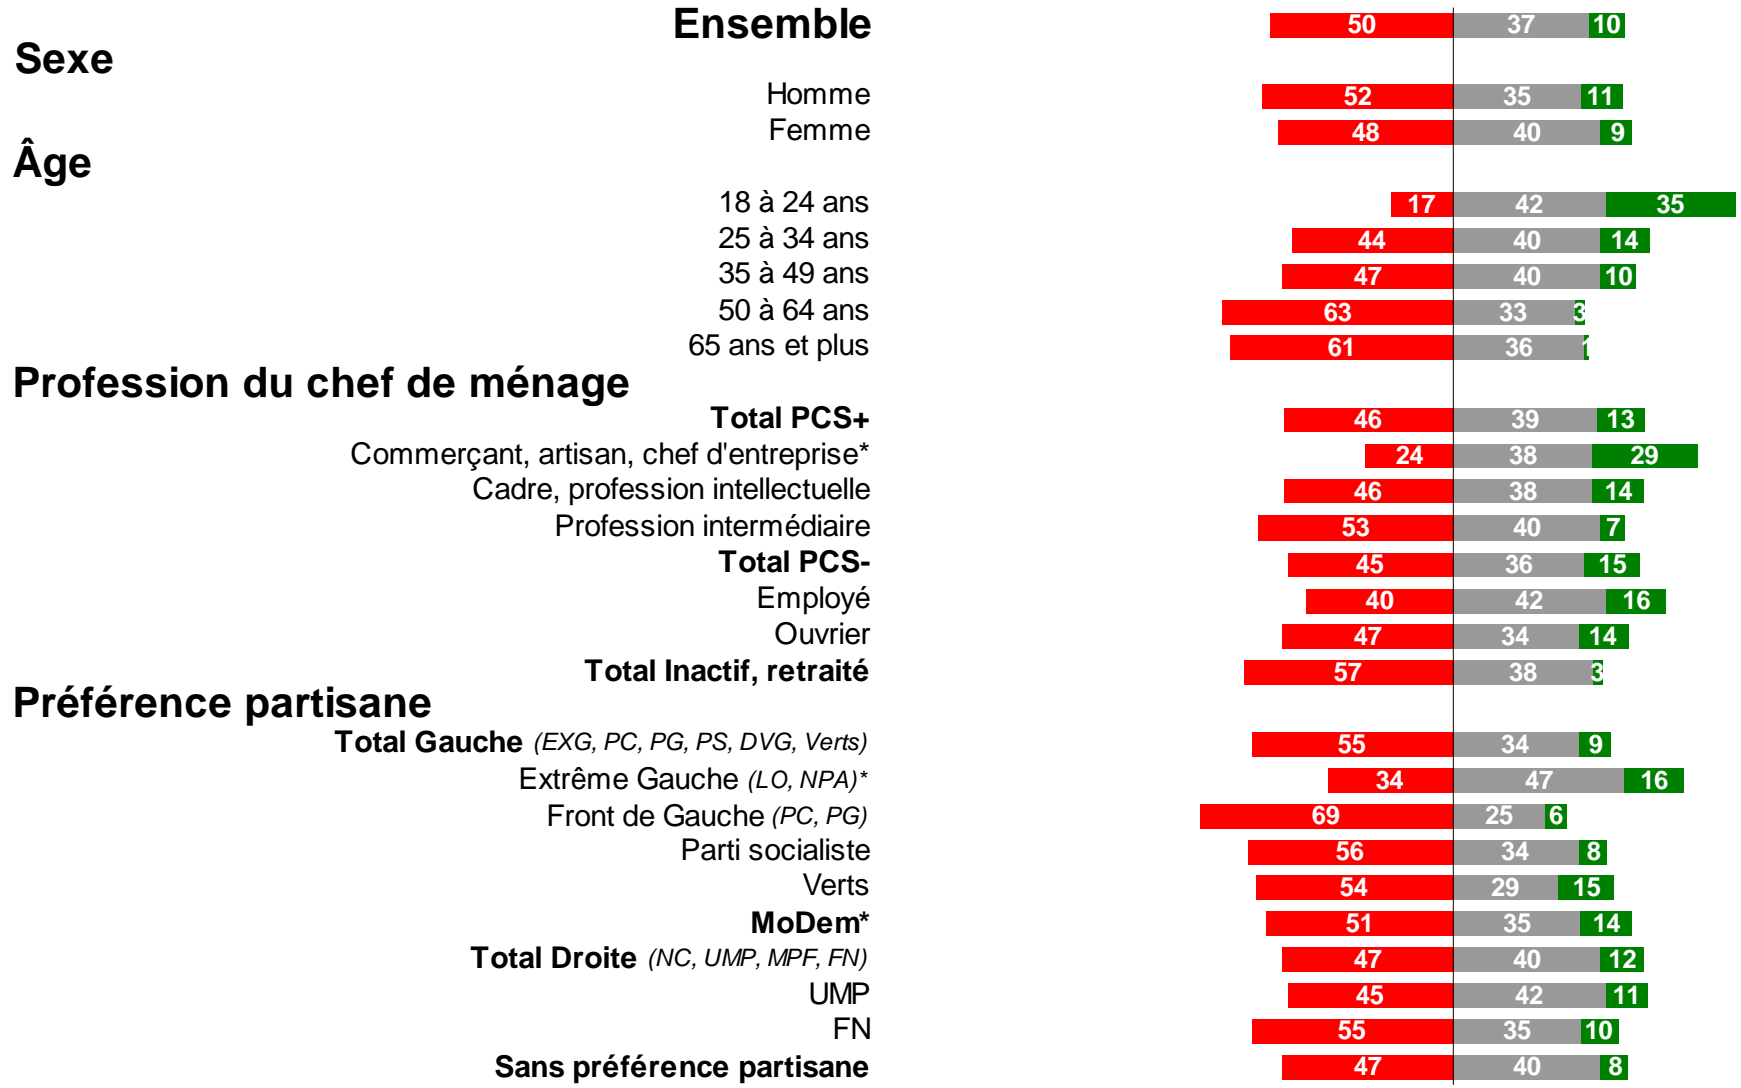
Ensemble 50 37 10

Sexe

Homme 52 35 11
Femme 48 40 9

Âge

18 à 24 ans 17 42 35
25 à 34 ans 44 40 14
35 à 49 ans 47 40 10
50 à 64 ans 63 33 3
65 ans et plus 61 36 1

Profession du chef de ménage

Total PCS+ 46 39 13
Commerçant, artisan, chef d'entreprise* 24 38 29
Cadre, profession intellectuelle 46 38 14
Profession intermédiaire 53 40 7
Total PCS- 45 36 15
Employé 40 42 16
Ouvrier 47 34 14
Total Inactif, retraité 57 38 3

Préférence partisane

Total Gauche (EXG, PC, PG, PS, DVG, Verts) 55 34 9
Extrême Gauche (LO, NPA)* 34 47 16
Front de Gauche (PC, PG) 69 25 6
Parti socialiste 56 34 8
Verts 54 29 15
MoDem* 51 35 14
Total Droite (NC, UMP, MPF, FN) 47 40 12
UMP 45 42 11
FN 55 35 10
Sans préférence partisane 47 40 8